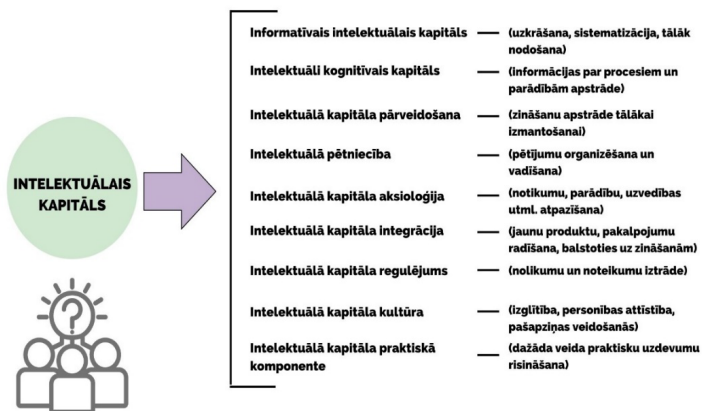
INTELEKTUĀLAIS KAPITĀLS

Informatīvais intelektuālais kapitāls — (uzkrāšana, sistematizācija, tālāk nodošana)

Intelektuāli kognitīvais kapitāls — (informācijas par procesiem un parādībām apstrāde)

Intelektuālā kapitāla pārveidošana — (zināšanu apstrāde tālākai izmantošanai)

Intelektuālā pētniecība — (pētījumu organizēšana un vadīšana)

Intelektuālā kapitāla aksioloģija — (notikumu, parādību, uzvedības utml. atpazīšana)

Intelektuālā kapitāla integrācija — (jaunu produktu, pakalpojumu radīšana, balstoties uz zināšanām)

Intelektuālā kapitāla regulējums — (nolikumu un noteikumu iztrāde)

Intelektuālā kapitāla kultūra — (izglītība, personības attīstība, pašapziņas veidošanās)

Intelektuālā kapitāla praktiskā komponente — (dažāda veida praktisku uzdevumu risināšana)